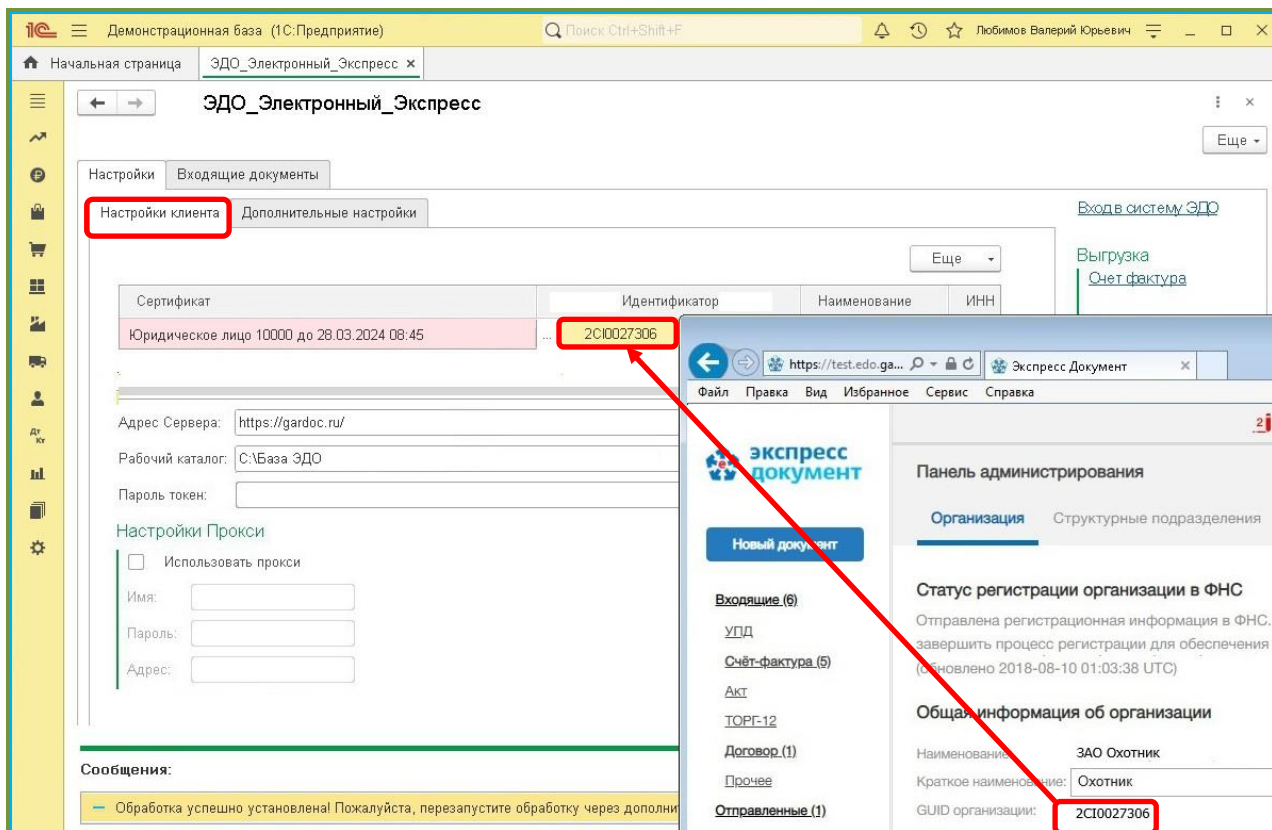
1С Демонстрационная база (1С:Предприятие) Поиск Ctrl+Shift+F Любимов Валерий Юрьевич

Начальная страница ЭДО_Электронный_Экспресс ×

ЭДО_Электронный_Экспресс

Еще

Настройки Входящие документы

Настройки клиента Дополнительные настройки

Вход в систему ЭДО

Выгрузка
Счет фактура

Еще

| Сертификат | Идентификатор | Наименование | ИНН |
|---|---|---|---|
| Юридическое лицо 10000 до 28.03.2024 08:45 | 2CI0027306 | | |

Адрес Сервера: https://gardoc.ru/
Рабочий каталог: C:\База ЭДО
Пароль токен:

Настройки Прокси
Использовать прокси
Имя:
Пароль:
Адрес:

Сообщения:
— Обработка успешно установлена! Пожалуйста, перезапустите обработку через дополнит

https://test.edo.ga... Экспресс Документ ×
Файл Правка Вид Избранное Сервис Справка

экспресс документ

Новый документ

Входящие (6)
УПД
Счёт-фактура (5)
Акт
ТОРГ-12
Договор (1)
Прочее
Отправленные (1)

Панель администрирования

Организация Структурные подразделения

Статус регистрации организации в ФНС
Отправлена регистрационная информация в ФНС. завершить процесс регистрации для обеспечения (обновлено 2018-08-10 01:03:38 UTC)

Общая информация об организации
Наименование ЗАО Охотник
Краткое наименование: Охотник
GUID организации: 2CI0027306